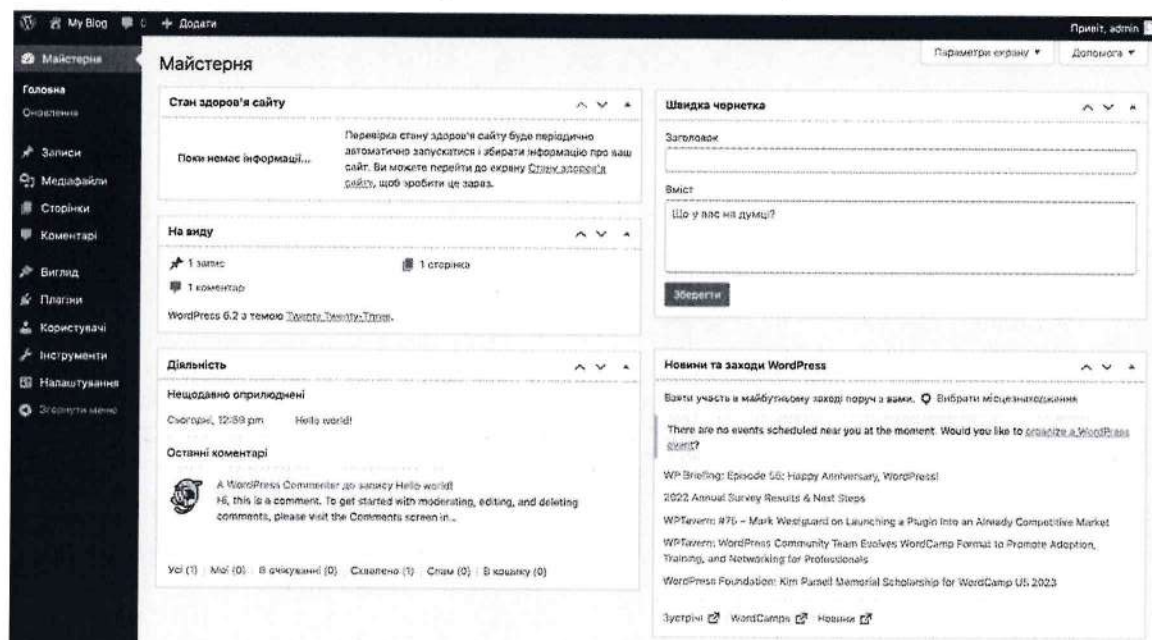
My Blog 0 + Додати

Привіт, admin

Майстерня

Головна
Оновлення

Записи
Медіафайли
Сторінки
Коментарі
Вигляд
Плагіни
Користувачі
Інструменти
Налаштування
Згорнути меню

Майстерня

Параметри екрану ▾ Допомога ▾

Стан здоров'я сайту

Поки немає інформації...

Перевірка стану здоров'я сайту буде періодично автоматично запускатися і збирати інформацію про ваш сайт. Ви можете перейти до екрану Стану здоров'я сайту, щоб зробити це зараз.

На виду

1 запис
1 сторінка
1 коментар

WordPress 6.2 з темою Twenty Twenty-Three.

Діяльність

Нещодавно оприлюднені

Сьогодні, 12:59 pm Hello world!

Останні коментарі

A WordPress Commenter до запису Hello world!
Hi, this is a comment. To get started with moderating, editing, and deleting comments, please visit the Comments screen in...

Усі (1) | Мої (0) | В очікуванні (0) | Схвалено (1) | Спам (0) | В кошику (0)

Швидка чернетка

Заголовок

Вміст

Що у вас на думці?

Зберегти

Новини та заходи WordPress

Взяти участь в майбутньому заході поруч з вами. Вибрати місцезнаходження

There are no events scheduled near you at the moment. Would you like to organize a WordPress event?

WP Briefing: Episode 56: Happy Anniversary, WordPress!

2022 Annual Survey Results & Next Steps

WPTavern: #75 – Mark Westguard on Launching a Plugin Into an Already Competitive Market

WPTavern: WordPress Community Team Evolves WordCamp Format to Promote Adoption, Training, and Networking for Professionals

WordPress Foundation: Kim Parsell Memorial Scholarship for WordCamp US 2023

Зустрічі | WordCamps | Новини